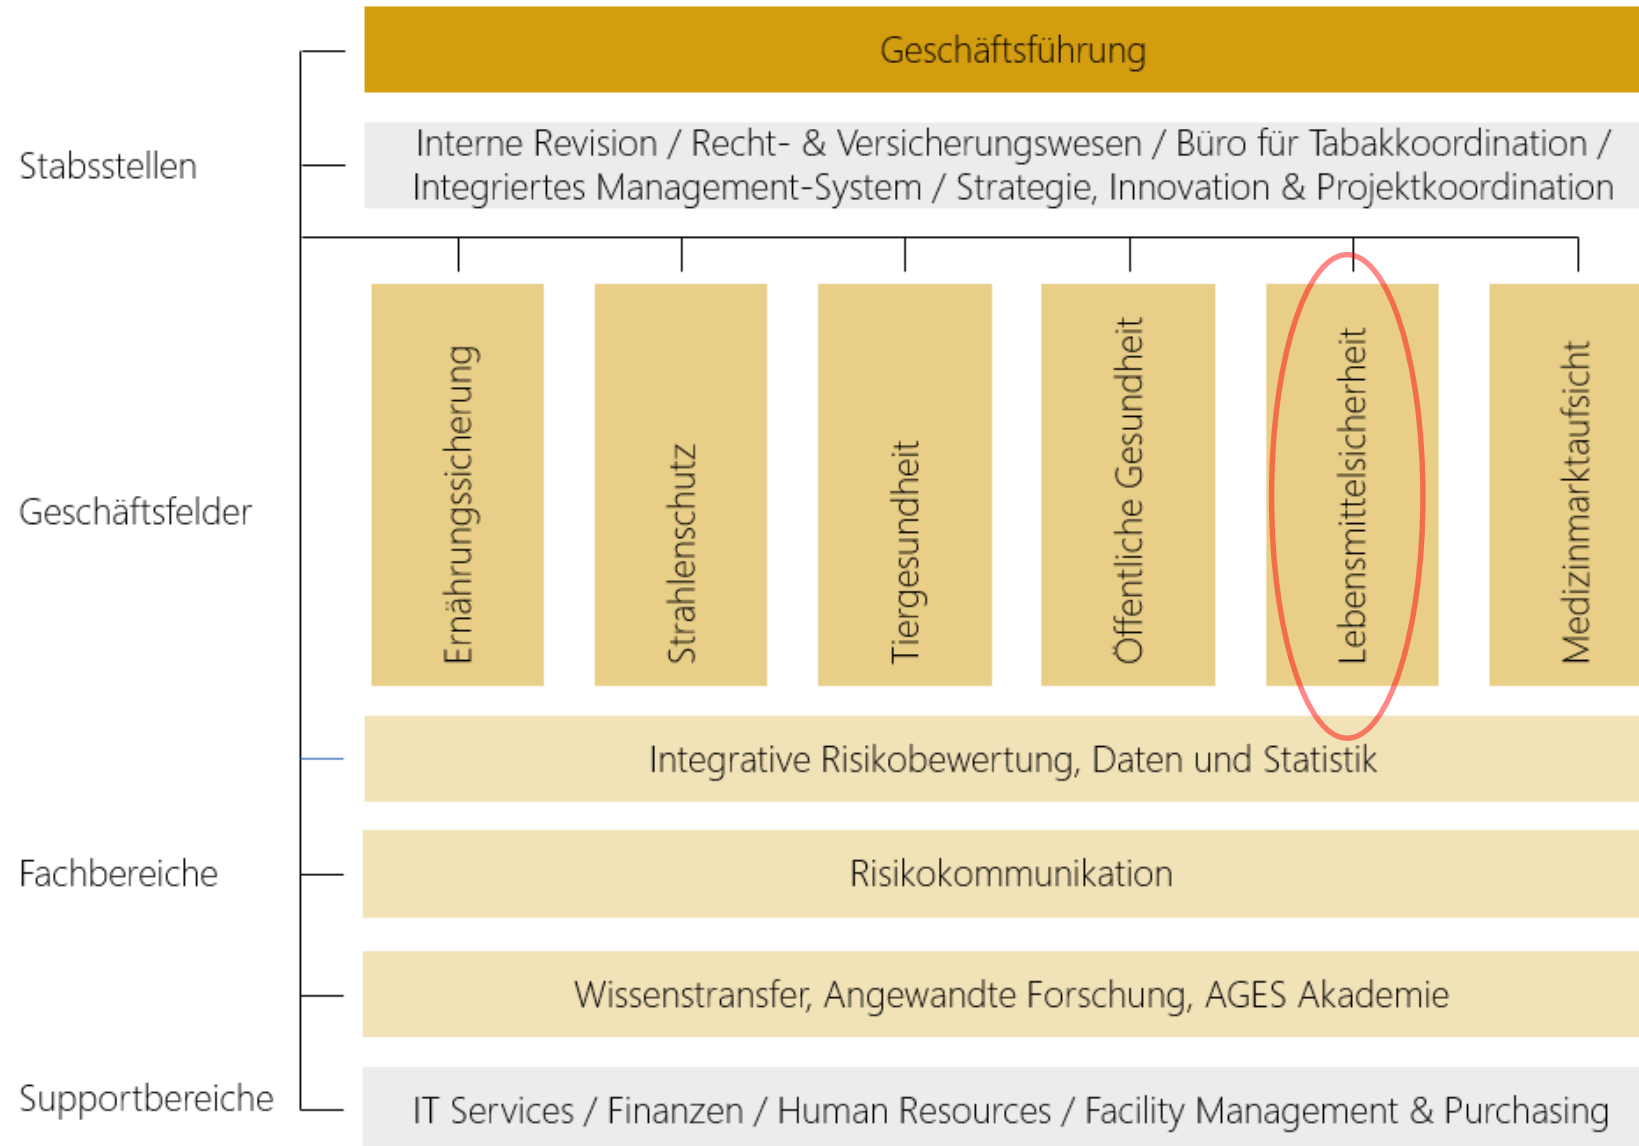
Geschäftsführung

Stabsstellen

Interne Revision / Recht- & Versicherungswesen / Büro für Tabakkoordination / Integriertes Management-System / Strategie, Innovation & Projektkoordination

Geschäftsfelder

Ernährungssicherung

Strahlenschutz

Tiergesundheit

Öffentliche Gesundheit

Lebensmittelsicherheit

Medizinmarktaufsicht

Integrative Risikobewertung, Daten und Statistik

Fachbereiche

Risikokommunikation

Wissenstransfer, Angewandte Forschung, AGES Akademie

Supportbereiche

IT Services / Finanzen / Human Resources / Facility Management & Purchasing